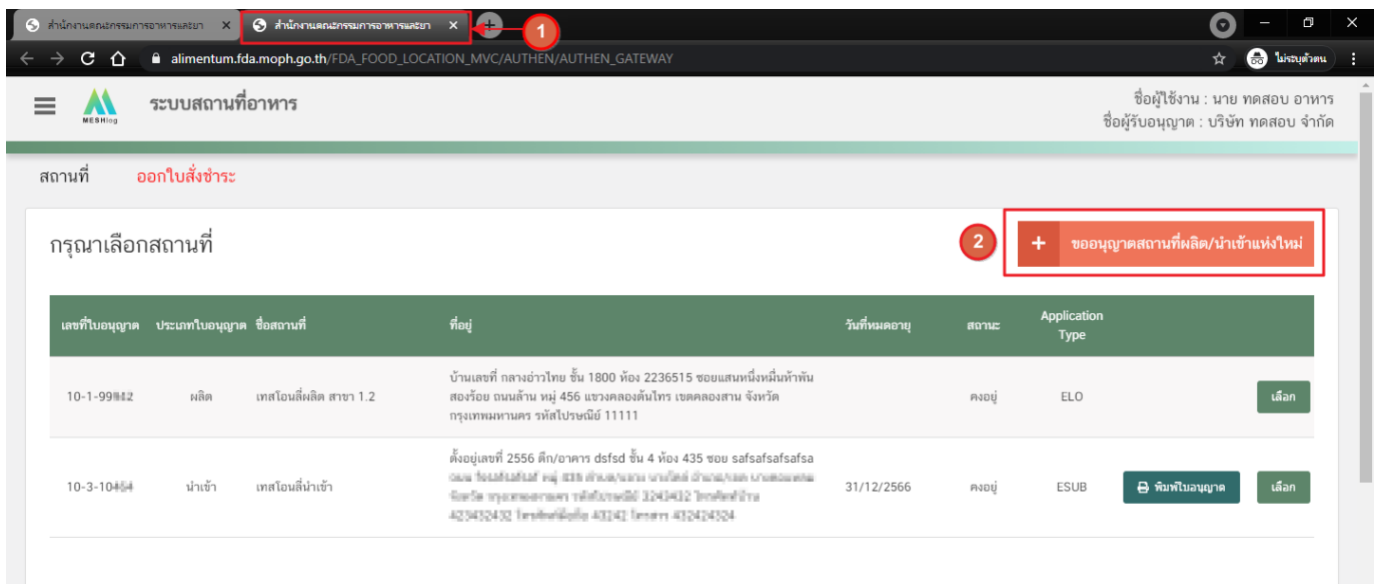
สำนักงานคณะกรรมการอาหารและยา ×
สำนักงานคณะกรรมการอาหารและยา ×
1
alimentum.fda.moph.go.th/FDA_FOOD_LOCATION_MVC/AUTHEN/AUTHEN_GATEWAY
ไม่ระบุตัวตน

MESHlog
ระบบสถานที่อาหาร
ชื่อผู้ใช้งาน : นาย ทดสอบ อาหาร
ชื่อผู้รับอนุญาต : บริษัท ทดสอบ จำกัด

สถานที่ ออกใบสั่งชำระ

กรุณาเลือกสถานที่
2
+ ขออนุญาตสถานที่ผลิต/นำเข้าแห่งใหม่

| เลขที่ใบอนุญาต | ประเภทใบอนุญาต | ชื่อสถานที่ | ที่อยู่ | วันที่หมดอายุ | สถานะ | Application Type | | |
|---|---|---|---|---|---|---|---|---|
| 10-1-99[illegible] | ผลิต | เทสโอนลี่ผลิต สาขา 1.2 | บ้านเลขที่ กลางอ่าวไทย ชั้น 1800 ห้อง 2236515 ซอยแสนหนึ่งหมื่นห้าพันสองร้อย ถนนล้าน หมู่ 456 แขวงคลองต้นไทร เขตคลองสาน จังหวัดกรุงเทพมหานคร รหัสไปรษณีย์ 11111 | | คงอยู่ | ELO | | เลือก |
| 10-3-10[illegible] | นำเข้า | เทสโอนลี่นำเข้า | ตั้งอยู่เลขที่ 2556 ตึก/อาคาร dsfsd ชั้น 4 ห้อง 435 ซอย safsafsafsafsa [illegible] | 31/12/2566 | คงอยู่ | ESUB | พิมพ์ใบอนุญาต | เลือก |